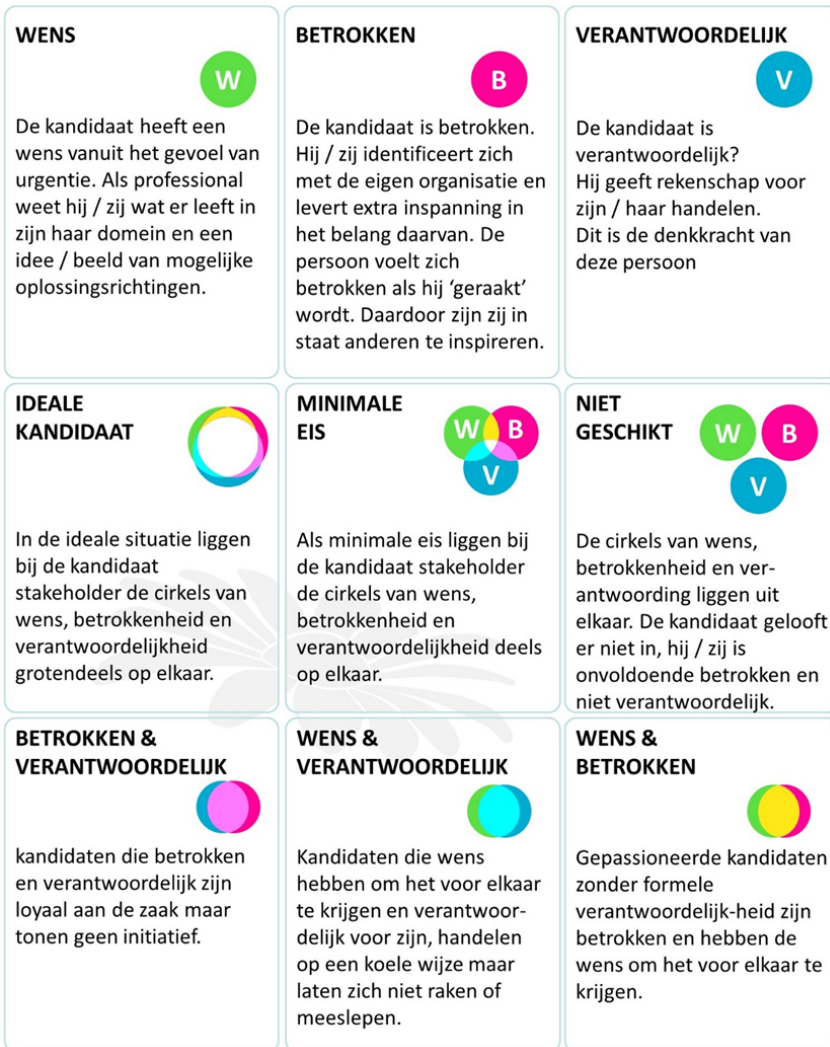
WENS

W

De kandidaat heeft een wens vanuit het gevoel van urgentie. Als professional weet hij / zij wat er leeft in zijn haar domein en een idee / beeld van mogelijke oplossingsrichtingen.

BETROKKEN

B

De kandidaat is betrokken. Hij / zij identificeert zich met de eigen organisatie en levert extra inspanning in het belang daarvan. De persoon voelt zich betrokken als hij 'geraakt' wordt. Daardoor zijn zij in staat anderen te inspireren.

VERANTWOORDELIJK

V

De kandidaat is verantwoordelijk?
Hij geeft rekenschap voor zijn / haar handelen.
Dit is de denkkracht van deze persoon

IDEALE KANDIDAAT

In de ideale situatie liggen bij de kandidaat stakeholder de cirkels van wens, betrokkenheid en verantwoordelijkheid grotendeels op elkaar.

MINIMALE EIS

W B V

Als minimale eis liggen bij de kandidaat stakeholder de cirkels van wens, betrokkenheid en verantwoordelijkheid deels op elkaar.

NIET GESCHIKT

W B V

De cirkels van wens, betrokkenheid en verantwoording liggen uit elkaar. De kandidaat gelooft er niet in, hij / zij is onvoldoende betrokken en niet verantwoordelijk.

BETROKKEN & VERANTWOORDELIJK

kandidaten die betrokken en verantwoordelijk zijn loyaal aan de zaak maar tonen geen initiatief.

WENS & VERANTWOORDELIJK

Kandidaten die wens hebben om het voor elkaar te krijgen en verantwoordelijk voor zijn, handelen op een koele wijze maar laten zich niet raken of meeslepen.

WENS & BETROKKEN

Gepassioneerde kandidaten zonder formele verantwoordelijk-heid zijn betrokken en hebben de wens om het voor elkaar te krijgen.